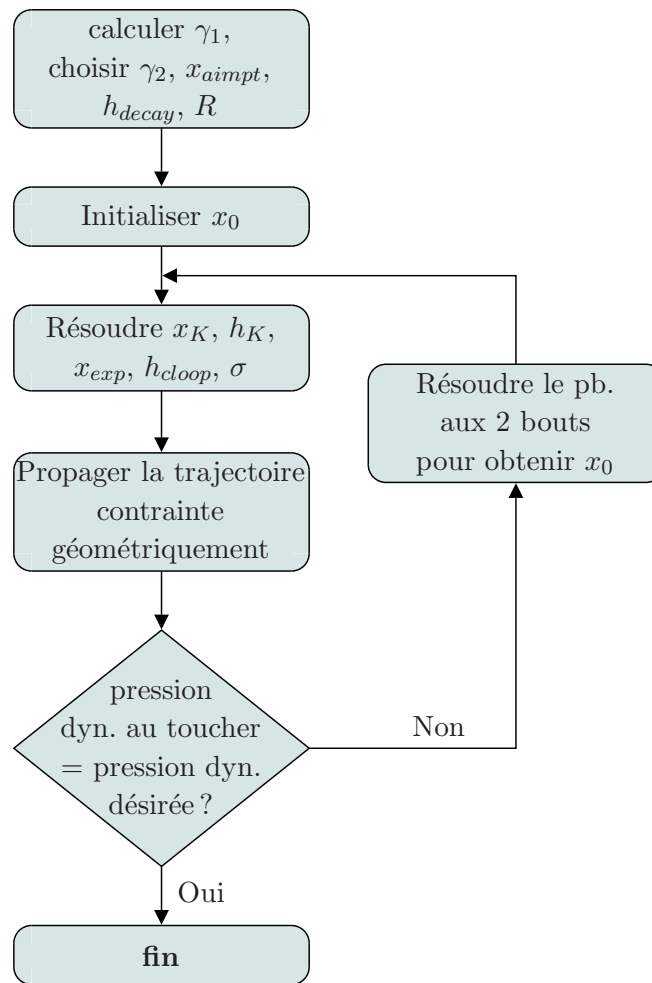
calculer $\gamma_1$, choisir $\gamma_2$, $x_{aimpt}$, $h_{decay}$, $R$

Initialiser $x_0$

Résoudre $x_K$, $h_K$, $x_{exp}$, $h_{cloop}$, $\sigma$

Propager la trajectoire contrainte géométriquement

pression dyn. au toucher = pression dyn. désirée ?

Non

Résoudre le pb. aux 2 bouts pour obtenir $x_0$

Oui

fin